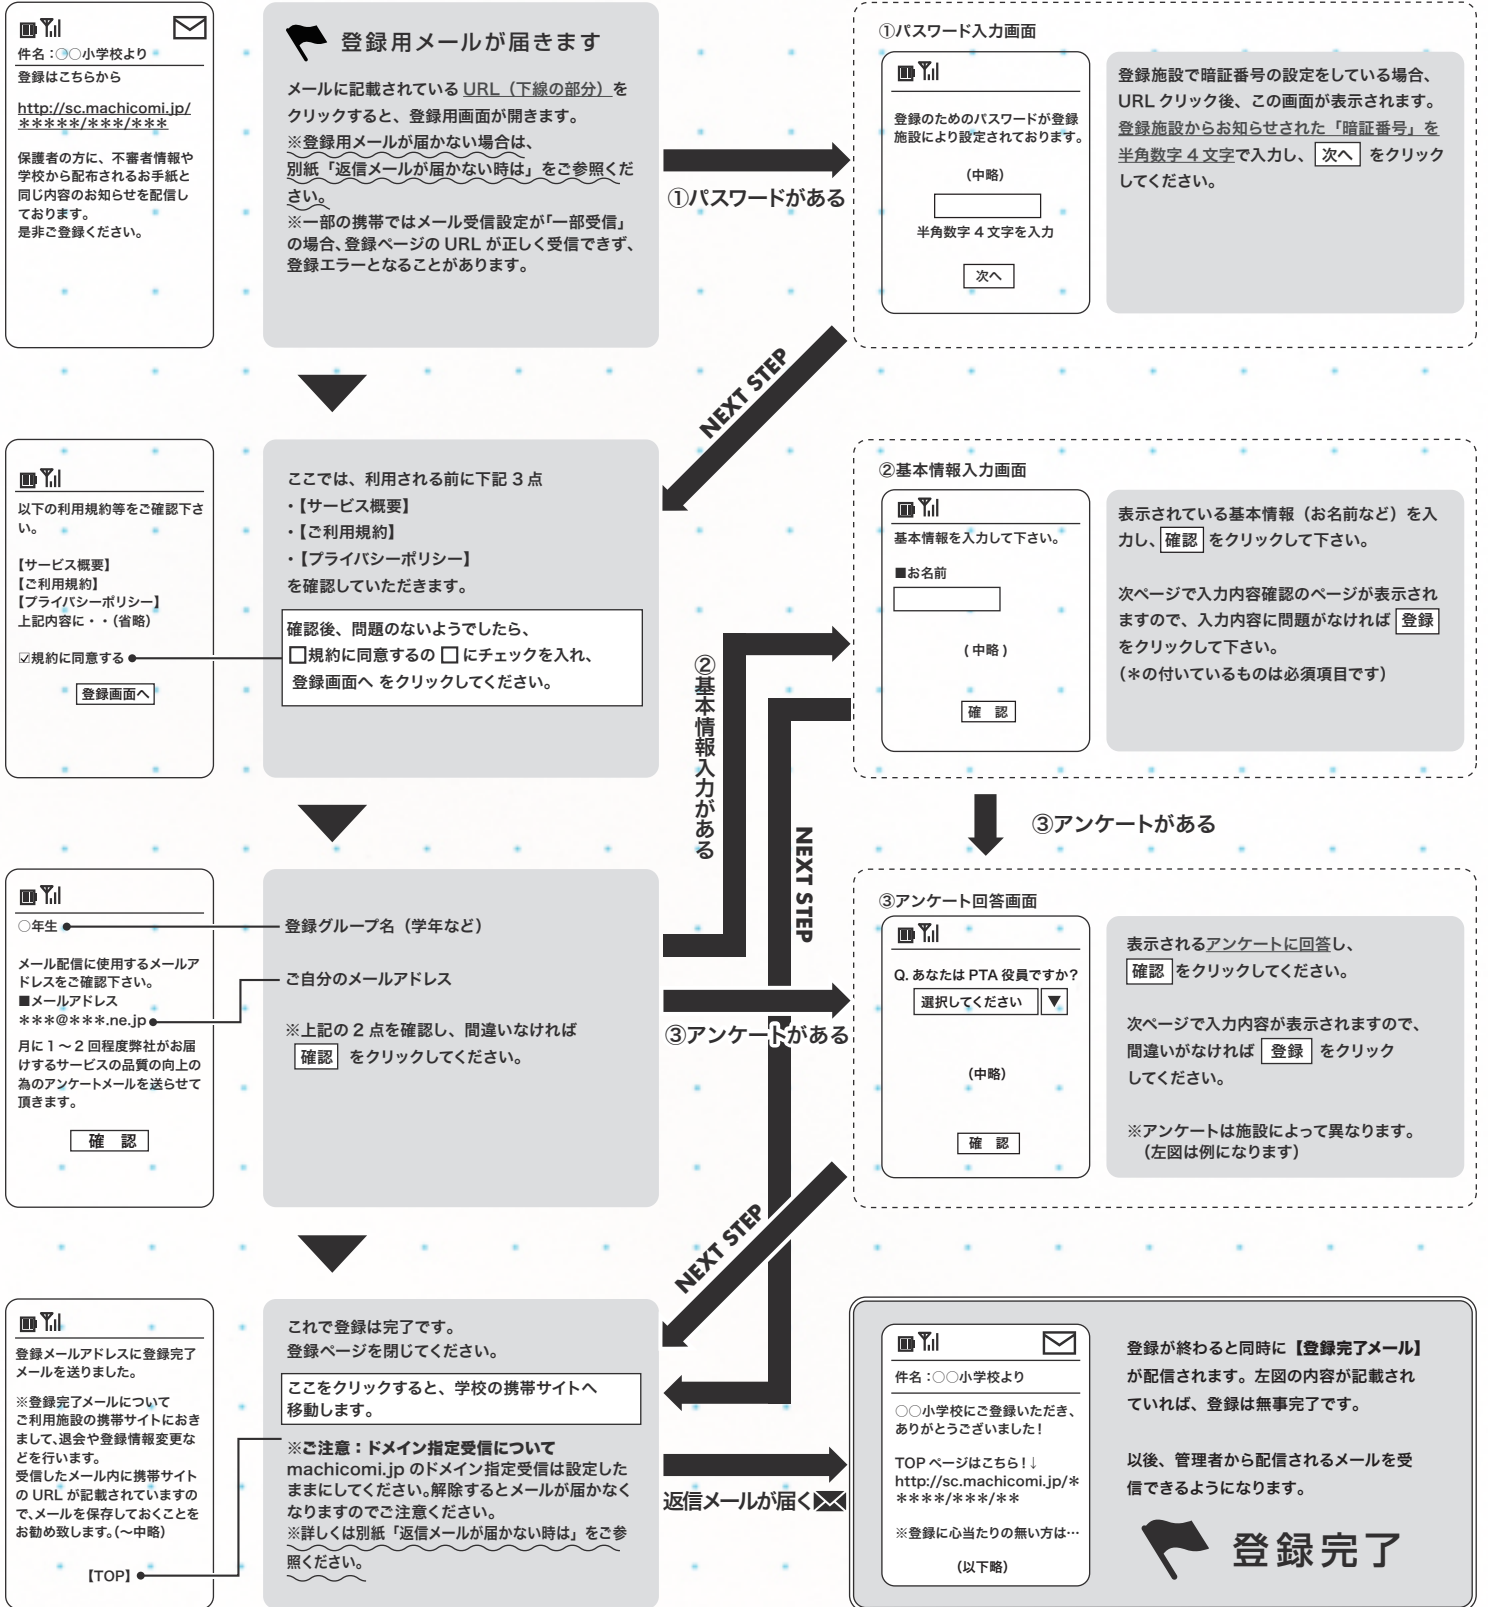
件名：○○小学校より
登録はこちらから

http://sc.machicomi.jp/*****/***/***

保護者の方に、不審者情報や学校から配布されるお手紙と同じ内容のお知らせを配信しております。
是非ご登録ください。

登録用メールが届きます

メールに記載されている URL（下線の部分）をクリックすると、登録用画面が開きます。
※登録用メールが届かない場合は、別紙「返信メールが届かない時は」をご参照ください。
※一部の携帯ではメール受信設定が「一部受信」の場合、登録ページの URL が正しく受信できず、登録エラーとなることがあります。

①パスワードがある

①パスワード入力画面

登録のためのパスワードが登録施設により設定されております。

（中略）

半角数字４文字を入力

次へ

登録施設で暗証番号の設定をしている場合、URL クリック後、この画面が表示されます。登録施設からお知らせされた「暗証番号」を半角数字４文字で入力し、次へ をクリックしてください。

NEXT STEP

以下の利用規約等をご確認下さい。

【サービス概要】
【ご利用規約】
【プライバシーポリシー】
上記内容に・・（省略）

☑規約に同意する

登録画面へ

ここでは、利用される前に下記３点
・【サービス概要】
・【ご利用規約】
・【プライバシーポリシー】
を確認していただきます。

確認後、問題のないようでしたら、□規約に同意するの □にチェックを入れ、登録画面へ をクリックしてください。

②基本情報入力がある

②基本情報入力画面

基本情報を入力して下さい。

■お名前

（中略）

確 認

表示されている基本情報（お名前など）を入力し、確認 をクリックして下さい。

次ページで入力内容確認のページが表示されますので、入力内容に問題がなければ 登録 をクリックして下さい。
（*の付いているものは必須項目です）

NEXT STEP

③アンケートがある

○年生

メール配信に使用するメールアドレスをご確認下さい。
■メールアドレス
***@***.ne.jp

月に１～２回程度弊社がお届けするサービスの品質の向上の為のアンケートメールを送らせて頂きます。

確 認

登録グループ名（学年など）

ご自分のメールアドレス

※上記の２点を確認し、間違いなければ 確認 をクリックしてください。

③アンケートがある

③アンケート回答画面

Q. あなたは PTA 役員ですか？
選択してください ▼

（中略）

確 認

表示されるアンケートに回答し、確認 をクリックしてください。

次ページで入力内容が表示されますので、間違いがなければ 登録 をクリックしてください。

※アンケートは施設によって異なります。
（左図は例になります）

NEXT STEP

登録メールアドレスに登録完了メールを送りました。

※登録完了メールについて
ご利用施設の携帯サイトにおきまして、退会や登録情報変更などを行います。
受信したメール内に携帯サイトの URL が記載されていますので、メールを保存しておくことをお勧め致します。(～中略)

【TOP】

これで登録は完了です。
登録ページを閉じてください。

ここをクリックすると、学校の携帯サイトへ移動します。

※ご注意：ドメイン指定受信について
machicomi.jp のドメイン指定受信は設定したままにしてください。解除するとメールが届かなくなりますのでご注意ください。
※詳しくは別紙「返信メールが届かない時は」をご参照ください。

返信メールが届く

件名：○○小学校より

○○小学校にご登録いただき、ありがとうございました！

TOP ページはこちら！↓
http://sc.machicomi.jp/*****/***/**

※登録に心当たりの無い方は…

（以下略）

登録が終わると同時に【登録完了メール】が配信されます。左図の内容が記載されていれば、登録は無事完了です。

以後、管理者から配信されるメールを受信できるようになります。

登録完了